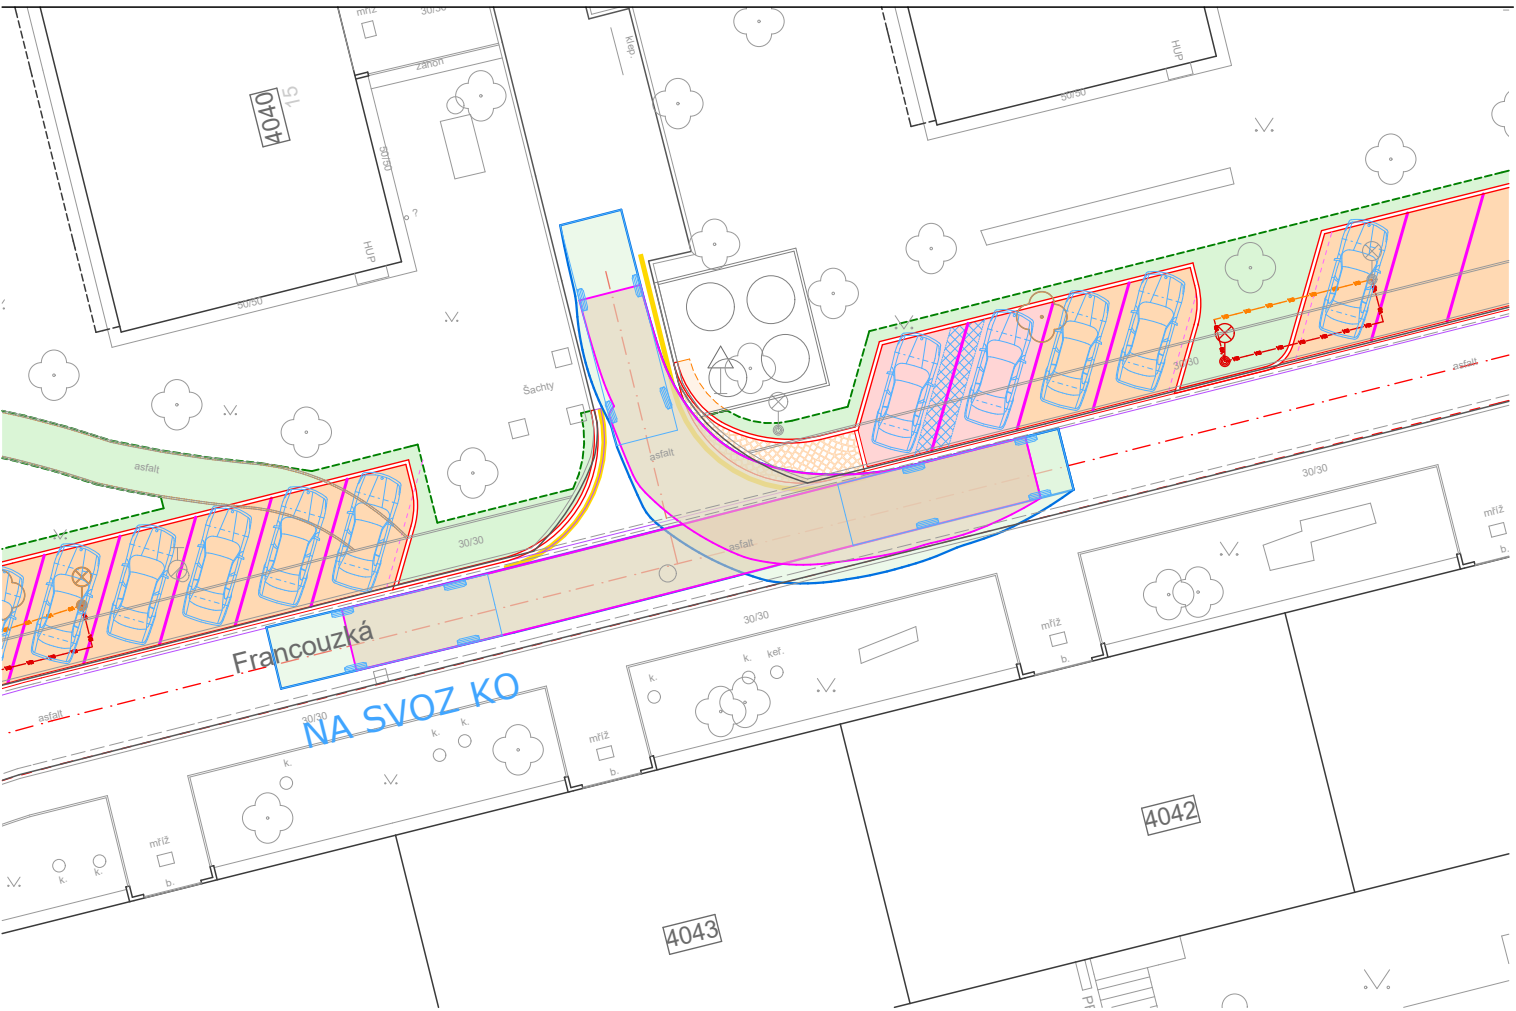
mříž
30/30
4040
15
záhon
50/50
HUP
50/50
klep
HUP
50/50
Šachty
asfalt
30/30
asfalt
asfalt
30/30
asfalt
30/30
Francouzká
NA SVOZ KO
30/30
30/30
k.
keř.
k.
mříž
b.
mříž
b.
k.
k.
k.
mříž
b.
mříž
b.
k.
k.
4042
4043